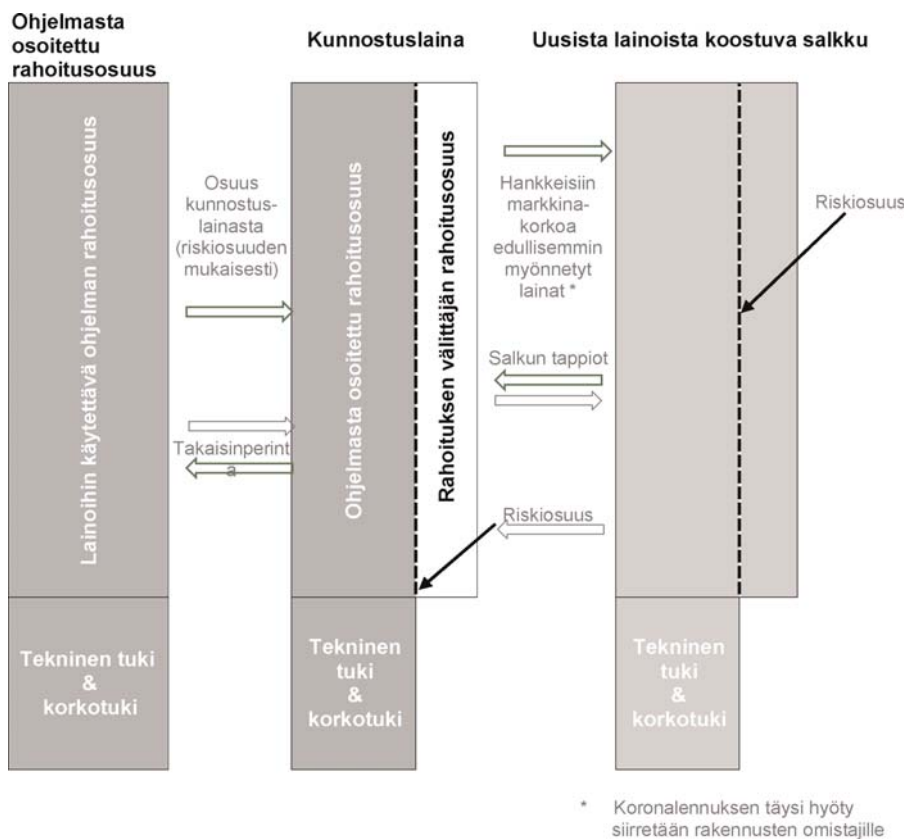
Ohjelmasta osoitettu rahoitusosuus

Kunnostuslaina

Uusista lainoista koostuva salkku

Lainoihin käytettävä ohjelman rahoitusosuus

Osuus kunnostuslainasta (riskiosuuden mukaisesti)

Takaisinperinta

Ohjelmasta osoitettu rahoitusosuus

Rahoituksen välittäjän rahoitusosuus

Hankkeisiin markkinakorkoa edullisemmin myönnetyt lainat *

Salkun tappiot

Riskiosuus

Riskiosuus

Tekninen tuki & korkotuki

Tekninen tuki & korkotuki

Tekninen tuki & korkotuki

* Koronalennuksen täysi hyöty siirretään rakennusten omistajille